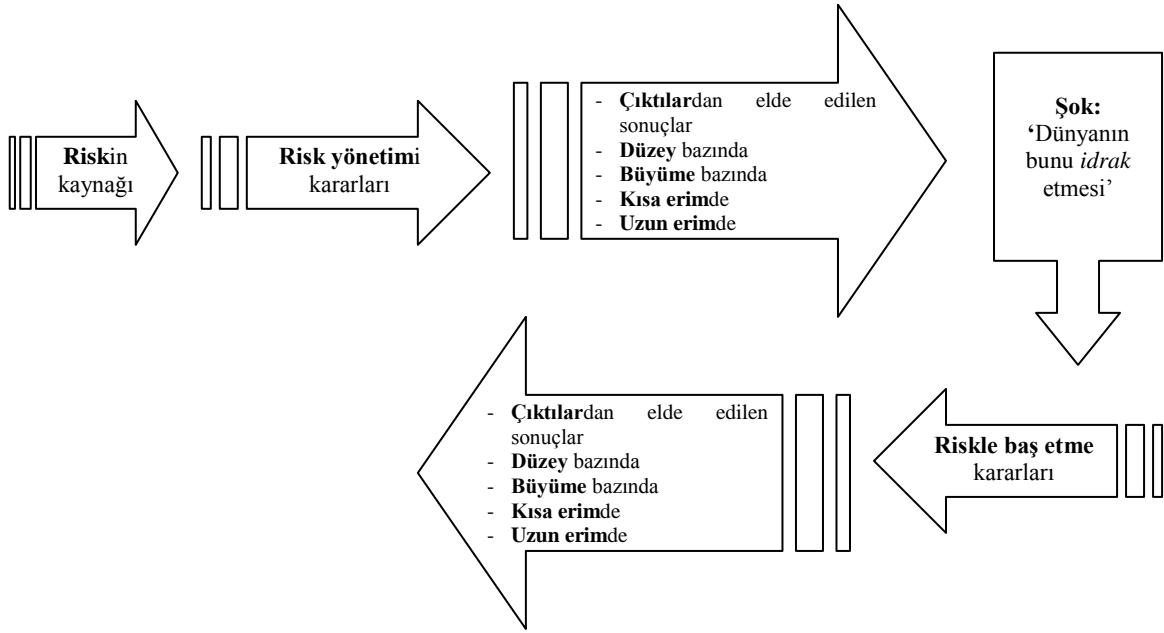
Riskin kaynağı

Risk yönetimi kararları

- Çıktılardan elde edilen sonuçlar
- Düzey bazında
- Büyüme bazında
- Kısa erimde
- Uzun erimde

Şok: 'Dünyanın bunu idrak etmesi'

Riskle baş etme kararları

- Çıktılardan elde edilen sonuçlar
- Düzey bazında
- Büyüme bazında
- Kısa erimde
- Uzun erimde